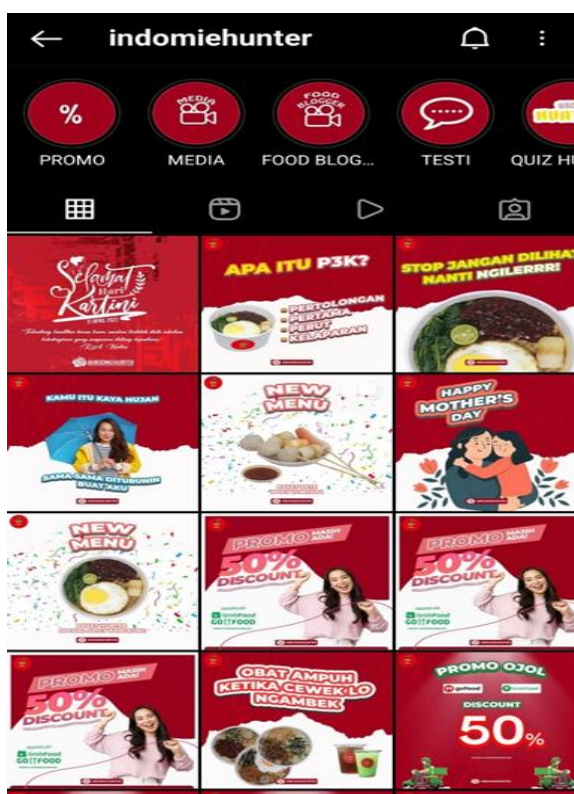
indomiehunter

%
PROMO

MEDIA
MEDIA

FOOD BLOGGER
FOOD BLOG...

.....
TESTI

HUNT
QUIZ HU

Selamat Hari Kartini
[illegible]

APA ITU P3K?
PERTOLONGAN PERTAMA PERUT KELAPARAN

STOP JANGAN DILIHAT NANTI NGILERRR!

KAMU ITU KAYA HUJAN
SAMA-SAMA DITURUNIN BUAT AKU

NEW MENU

HAPPY MOTHER'S DAY

NEW MENU

PROMO MASIH ADA!
50% DISCOUNT
GrabFood
GOFOOD

PROMO MASIH ADA!
50% DISCOUNT

PROMO MASIH ADA!
50% DISCOUNT
GrabFood
GOFOOD

OBAT AMPUH KETIKA CEWEK LO NGAMBEK

PROMO OJOL
gofood
DISCOUNT
50%